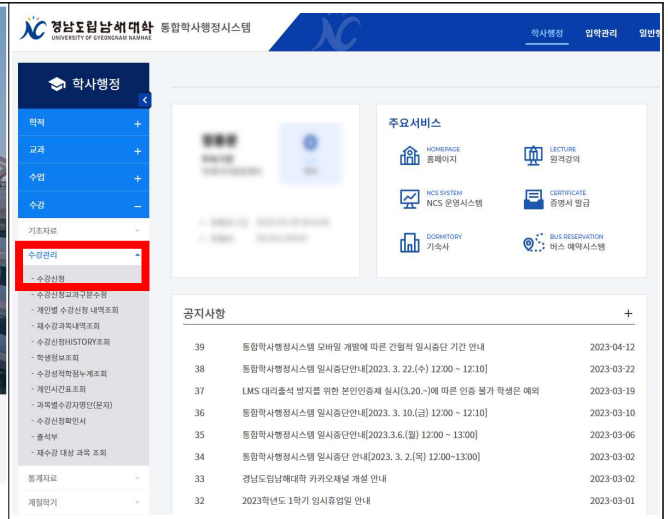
경남도립남해대학 UNIVERSITY OF GYEONGNAM NAMHAE 통합학사행정시스템

학사행정 입학관리 일반행

학사행정

학적 +
교과 +
수업 +
수강 –
기초자료
수강관리
- 수강신청
- 수강신청교과구분수정
- 개인별 수강신청 내역조회
- 재수강과목내역조회
- 수강신청HISTORY조회
- 학생정보조회
- 수강성적확정누계조회
- 개인시간표조회
- 과목별수강자명단(문자)
- 수강신청확인서
- 출석부
- 재수강 대상 과목 조회
통계자료
계절학기

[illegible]

주요서비스
HOMEPAGE 홈페이지
LECTURE 원격강의
NCS SYSTEM NCS 운영시스템
CERTIFICATE 증명서 발급
DORMITORY 기숙사
BUS RESERVATION 버스 예약시스템

공지사항 +

| | | |
|---|---|---|
| 39 | 통합학사행정시스템 모바일 개발에 따른 간헐적 임시중단 기간 안내 | 2023-04-12 |
| 38 | 통합학사행정시스템 임시중단안내[2023. 3. 22.(수) 12:00 ~ 12:10] | 2023-03-22 |
| 37 | LMS 대리출석 방지를 위한 본인인증제 실시(3.20.~)에 따른 인증 불가 학생은 예외 | 2023-03-19 |
| 36 | 통합학사행정시스템 임시중단안내[2023. 3. 10.(금) 12:00 ~ 12:10] | 2023-03-10 |
| 35 | 통합학사행정시스템 임시중단안내[2023.3.6.(월) 12:00 ~ 13:00] | 2023-03-06 |
| 34 | 통합학사행정시스템 임시중단 안내[2023. 3. 2.(목) 12:00~13:00] | 2023-03-02 |
| 33 | 경남도립남해대학 카카오채널 개설 안내 | 2023-03-02 |
| 32 | 2023학년도 1학기 임시휴업일 안내 | 2023-03-01 |